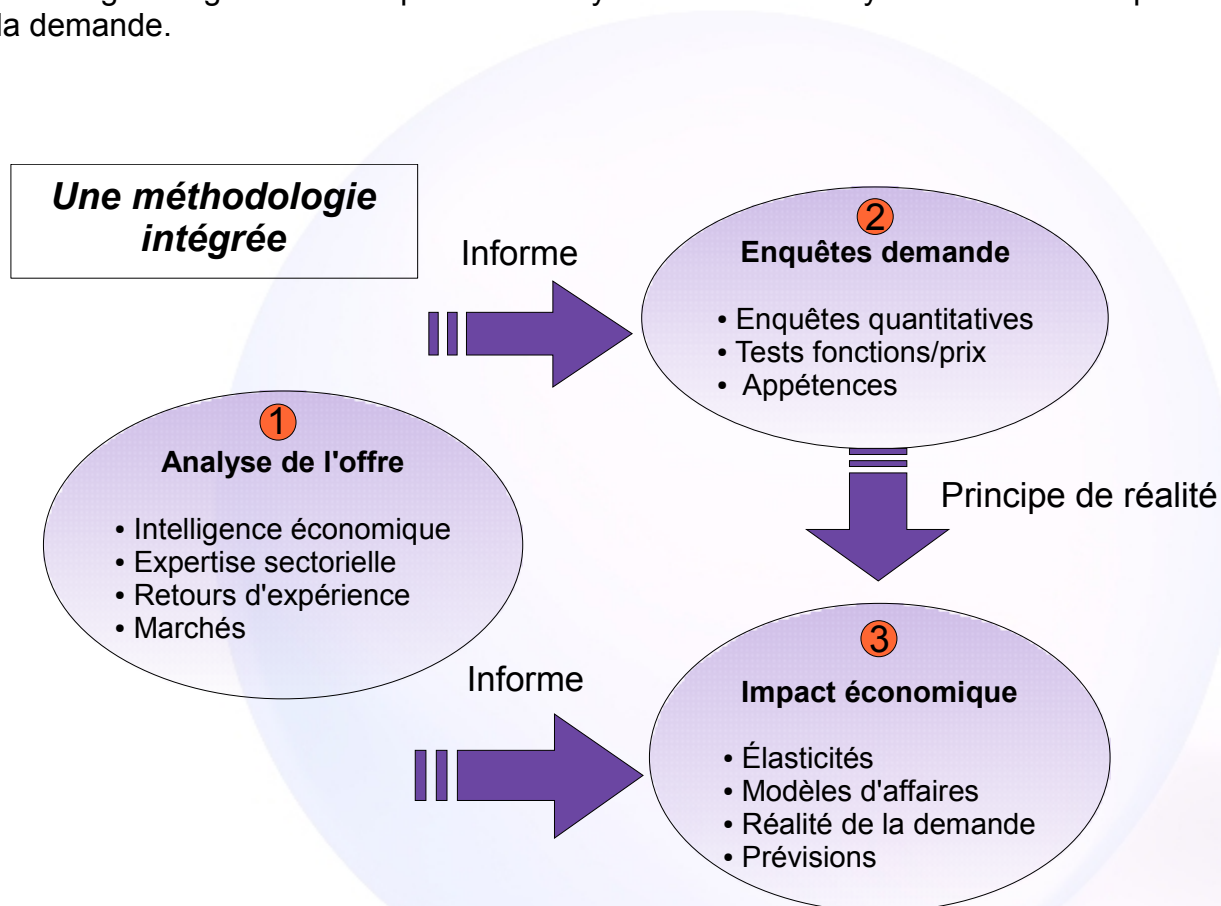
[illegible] la demande.

Une méthodologie intégrée

Informe

2
Enquêtes demande

• Enquêtes quantitatives
• Tests fonctions/prix
• Appétences

1
Analyse de l'offre

• Intelligence économique
• Expertise sectorielle
• Retours d'expérience
• Marchés

Principe de réalité

Informe

3
Impact économique

• Élasticités
• Modèles d'affaires
• Réalité de la demande
• Prévisions